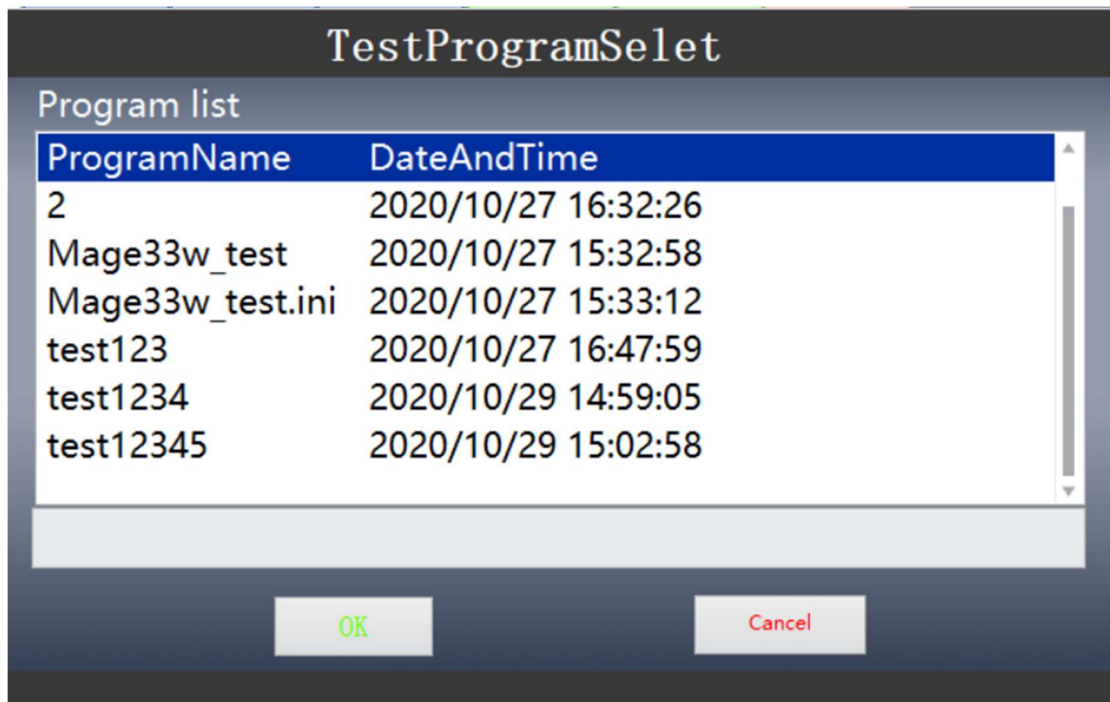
TestProgramSelet

Program list

| ProgramName | DateAndTime |
|---|---|
| 2 | 2020/10/27 16:32:26 |
| Mage33w_test | 2020/10/27 15:32:58 |
| Mage33w_test.ini | 2020/10/27 15:33:12 |
| test123 | 2020/10/27 16:47:59 |
| test1234 | 2020/10/29 14:59:05 |
| test12345 | 2020/10/29 15:02:58 |

OK

Cancel